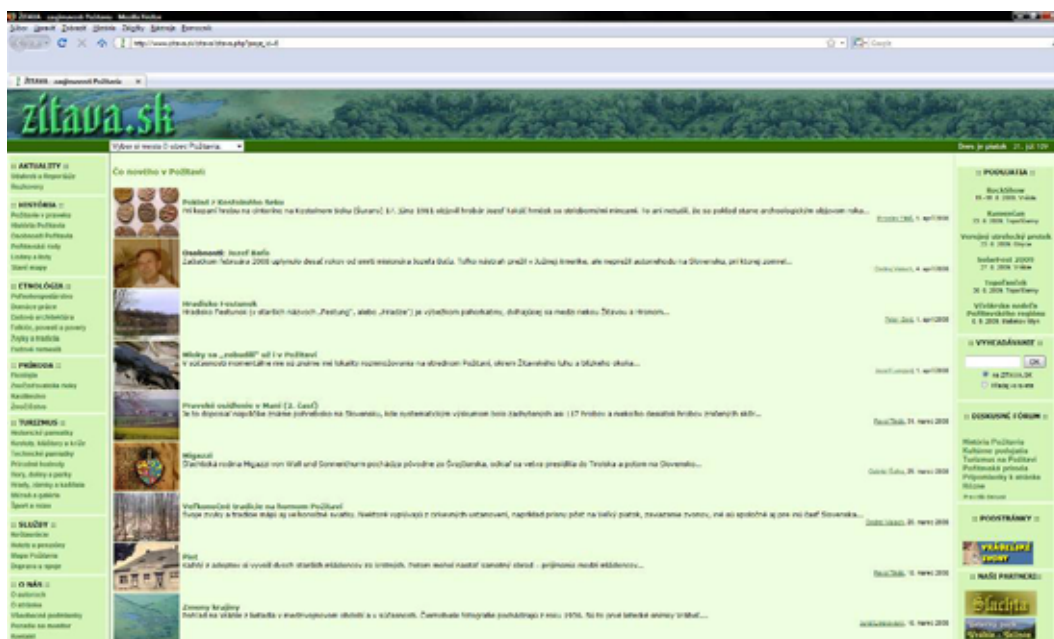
zitava.sk

Vyber si mesto či obec Požitavia.

Dnes je piatok 21. júl

:: AKTUALITY ::
:: HISTÓRIA ::
:: ETNOLÓGIA ::
:: PRÍRODA ::
:: TURIZMUS ::
:: SLUŽBY ::
:: O NÁS ::

Čo nového v Požitaví

Poklad z Kostolného brehu
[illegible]

Osobnosti: Jozef Bača
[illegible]

Hradisko Festunok
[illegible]

Mlyny na „vodnáč" aj v Požitaví
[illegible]

Pravekí osídlenie v Mani (2. časť)
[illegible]

Migazzi
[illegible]

Veľkonočné tradície na hornom Požitaví
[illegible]

Piet
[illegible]

Zimny krajiny
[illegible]

:: PODUJATIA ::
RockShow
Kamenica
Bohatrost 2009

:: VYHĽADÁVANIE ::
OK

:: DISKUSNÉ FÓRUM ::
História Požitavia

:: PODSTRÁNKY ::

:: NAŠI PARTNERI ::